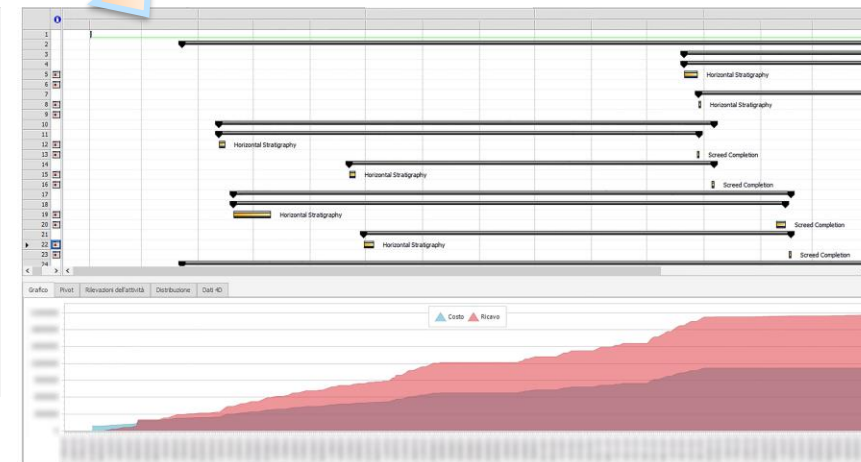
1
2
3
4
5
6
7
8
9
10
11
12
13
14
15
16
17
18
19
20
21
22
23
24

Horizontal Stratigraphy
Horizontal Stratigraphy
Horizontal Stratigraphy
Screed Completion
Horizontal Stratigraphy
Screed Completion
Horizontal Stratigraphy
Screed Completion
Horizontal Stratigraphy
Screed Completion

Grafico | Pivot | Rilevazioni dell'attività | Distribuzione | Dati 4D

Costo Ricavo